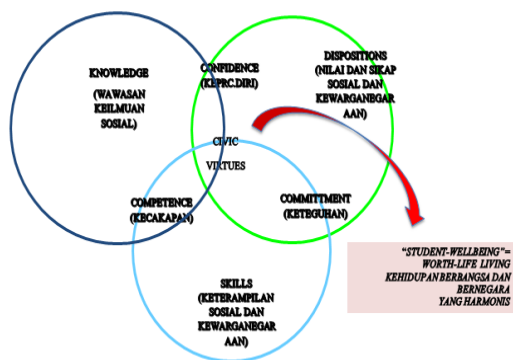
KNOWLEDGE

(WAWASAN KEILMUAN SOSIAL)

CONFIDENCE (KEPRC.DIRI)

DISPOSITIONS (NILAI DAN SIKAP SOSIAL DAN KEWARGANEGARAAN)

CIVIC VIRTUES

COMPETENCE (KECAKAPAN)

COMMITTMENT (KETEGUHAN)

SKILLS (KETERAMPILAN SOSIAL DAN KEWARGANEGARAAN)

"STUDENT-WELLBEING"= WORTH-LIFE LIVING KEHIDUPAN BERBANGSA DAN BERNEGARA YANG HARMONIS